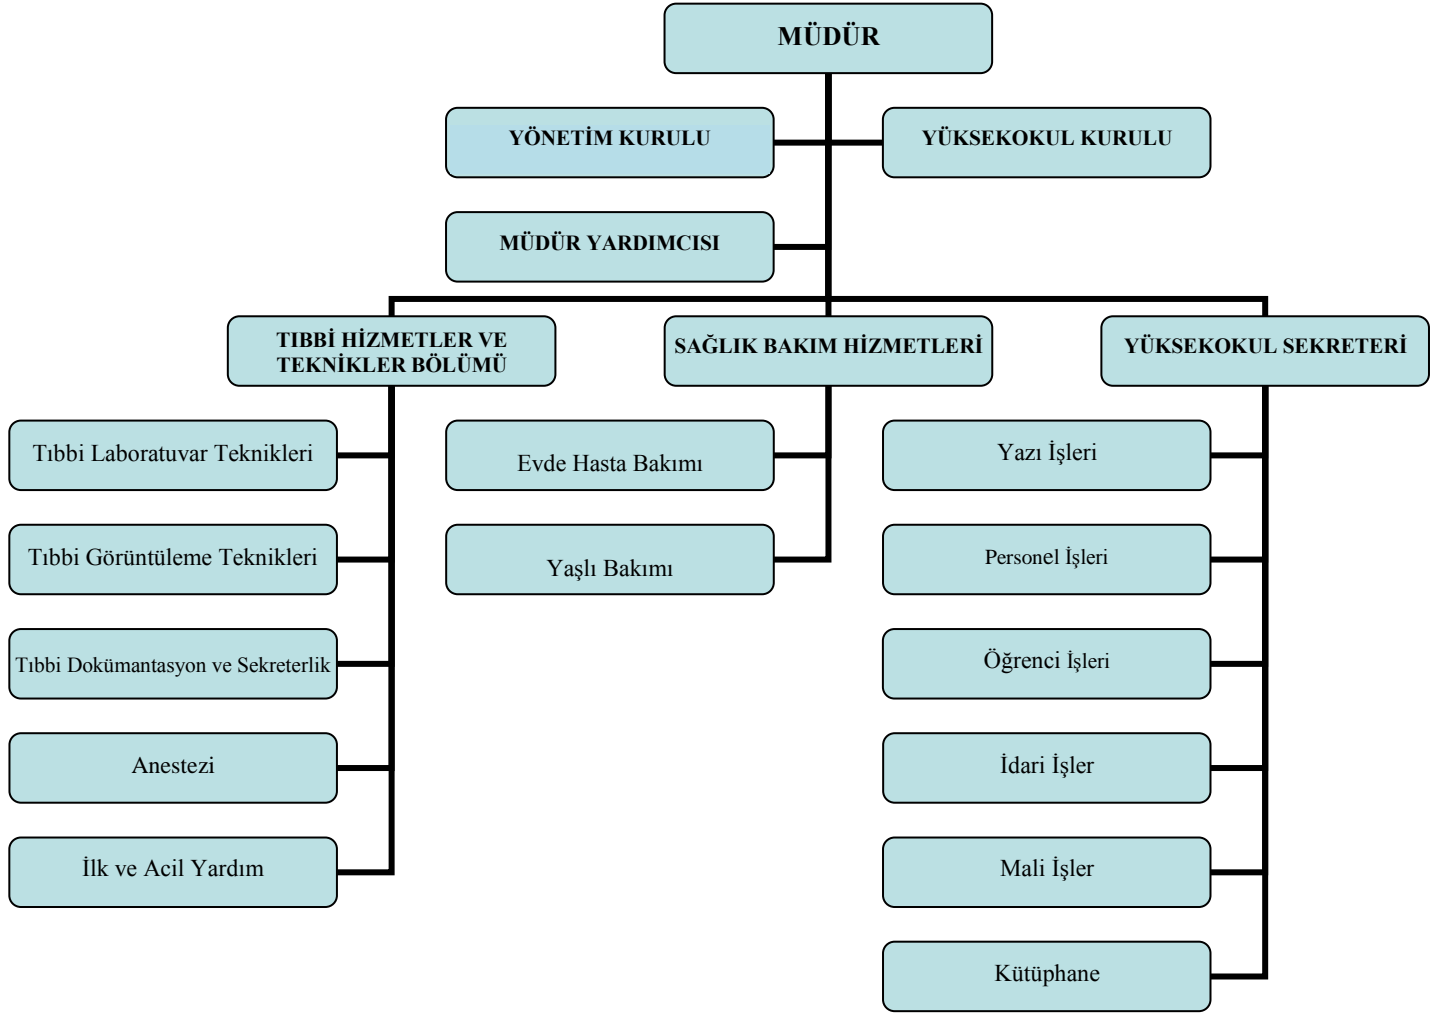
MÜDÜR

YÖNETİM KURULU

YÜKSEKOKUL KURULU

MÜDÜR YARDIMCISI

TIBBİ HİZMETLER VE TEKNİKLER BÖLÜMÜ

SAĞLIK BAKIM HİZMETLERİ

YÜKSEKOKUL SEKRETERİ

Tıbbi Laboratuvar Teknikleri

Tıbbi Görüntüleme Teknikleri

Tıbbi Dokümantasyon ve Sekreterlik

Anestezi

İlk ve Acil Yardım

Evde Hasta Bakımı

Yaşlı Bakımı

Yazı İşleri

Personel İşleri

Öğrenci İşleri

İdari İşler

Mali İşler

Kütüphane